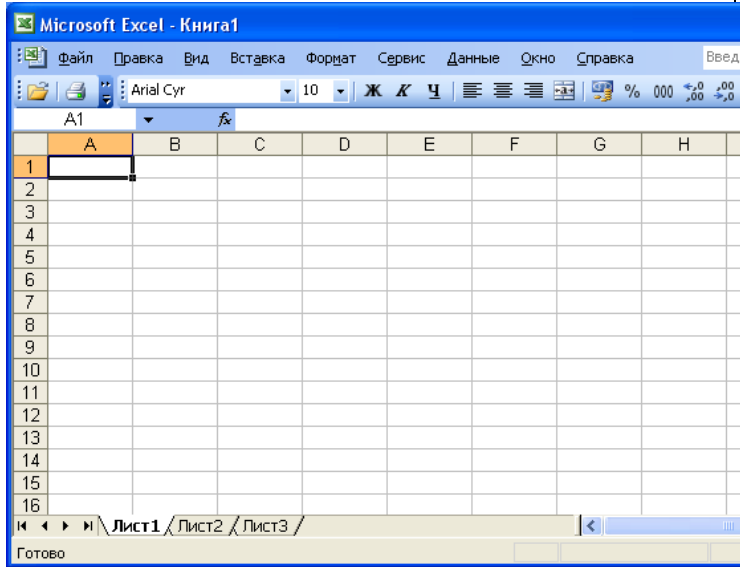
Microsoft Excel - Книга1

Файл Правка Вид Вставка Формат Сервис Данные Окно Справка Введ

Arial Cyr 10 Ж К Ч % 000

A1 $f_x$

| | A | B | C | D | E | F | G | H |
|---|---|---|---|---|---|---|---|---|
| 1 | | | | | | | | |
| 2 | | | | | | | | |
| 3 | | | | | | | | |
| 4 | | | | | | | | |
| 5 | | | | | | | | |
| 6 | | | | | | | | |
| 7 | | | | | | | | |
| 8 | | | | | | | | |
| 9 | | | | | | | | |
| 10 | | | | | | | | |
| 11 | | | | | | | | |
| 12 | | | | | | | | |
| 13 | | | | | | | | |
| 14 | | | | | | | | |
| 15 | | | | | | | | |
| 16 | | | | | | | | |

Лист1 Лист2 Лист3

Готово